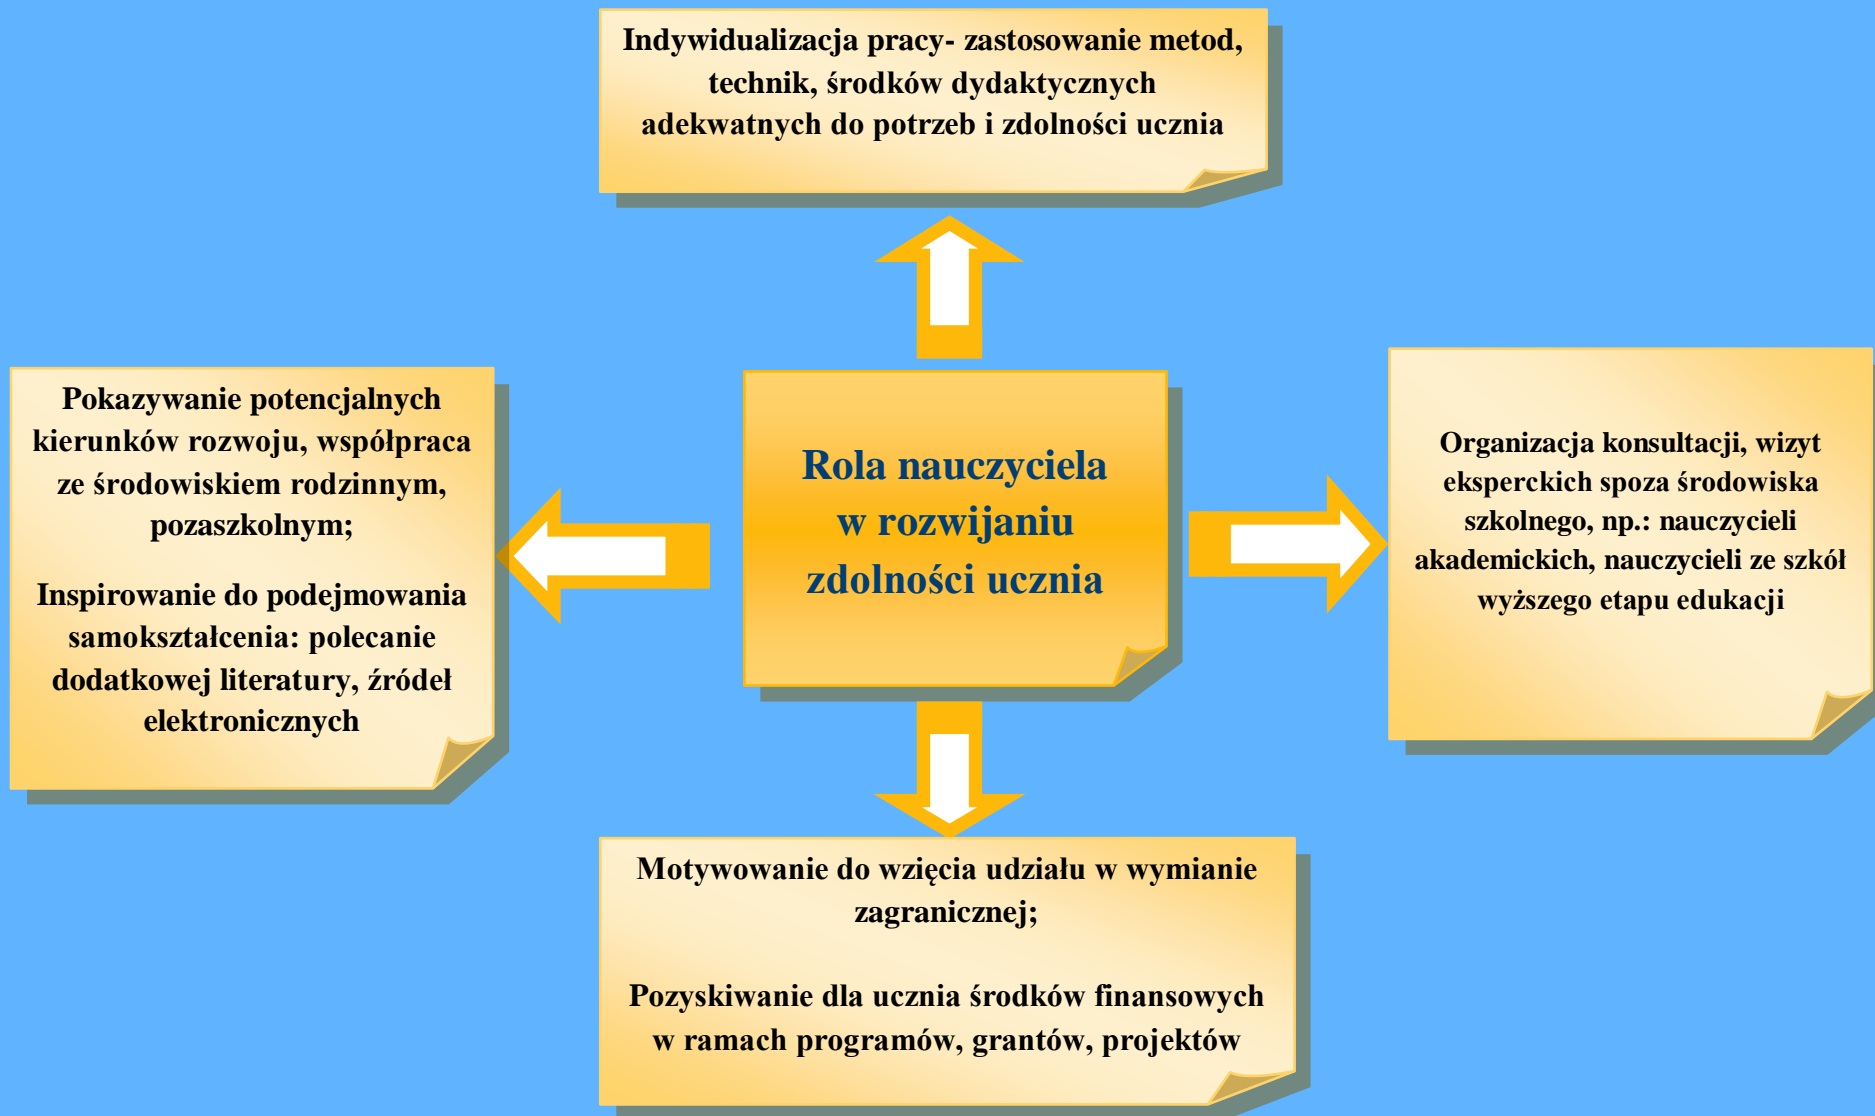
Indywidualizacja pracy- zastosowanie metod, technik, środków dydaktycznych adekwatnych do potrzeb i zdolności ucznia

Pokazywanie potencjalnych kierunków rozwoju, współpraca ze środowiskiem rodzinnym, pozaszkolnym;

Inspirowanie do podejmowania samokształcenia: polecanie dodatkowej literatury, źródeł elektronicznych

Rola nauczyciela w rozwijaniu zdolności ucznia

Organizacja konsultacji, wizyt eksperckich spoza środowiska szkolnego, np.: nauczycieli akademickich, nauczycieli ze szkół wyższego etapu edukacji

Motywowanie do wzięcia udziału w wymianie zagranicznej;

Pozyskiwanie dla ucznia środków finansowych w ramach programów, grantów, projektów